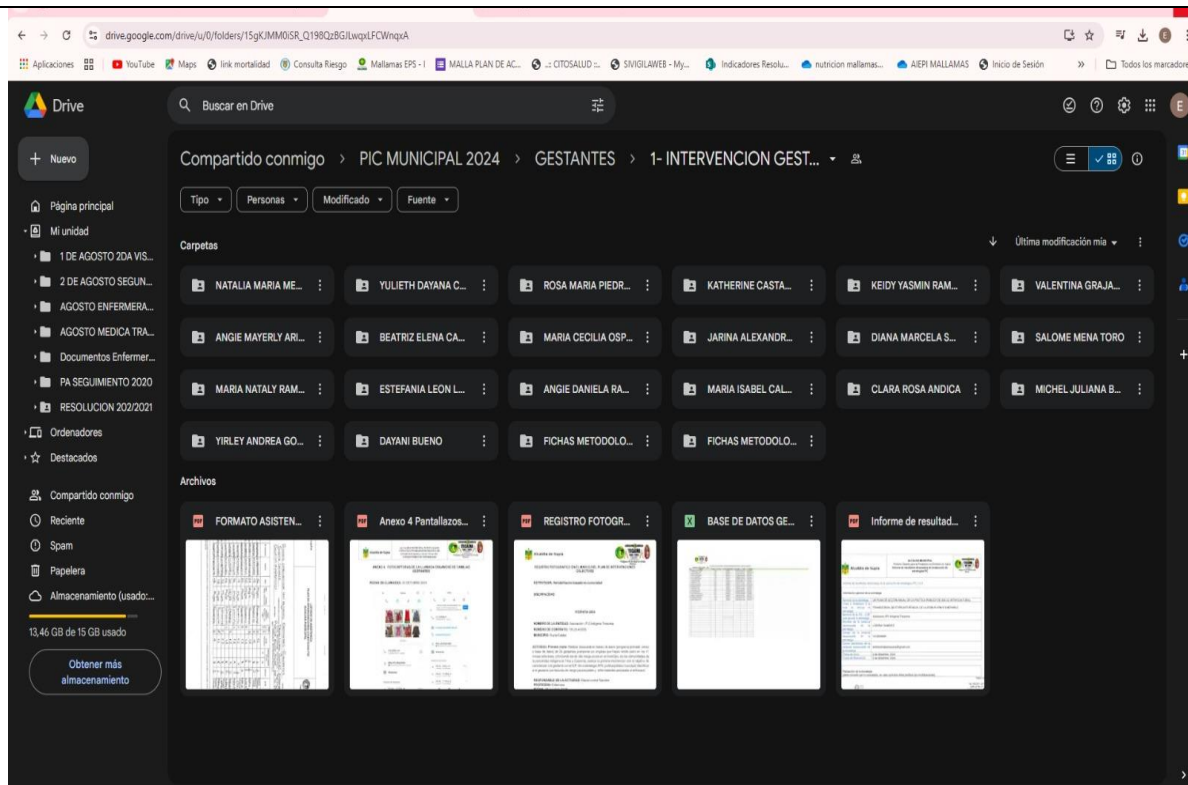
drive.google.com/drive/u/0/folders/15gKJMM0iSR_Q198QzBGJLwqxLFCWnqxA

Aplicaciones | YouTube | Maps | link mortalidad | Consulta Riesgo | Mallamas EPS - I | MALLA PLAN DE AC... | .:: CITOSALUD :.. | SIVIGILAWEB - My... | Indicadores Resolu... | nutricion mallamas... | AIEPI MALLAMAS | Inicio de Sesión | » | Todos los marcadores

Drive

Buscar en Drive

+ Nuevo

Página principal
Mi unidad
1 DE AGOSTO 2DA VIS...
2 DE AGOSTO SEGUN...
AGOSTO ENFERMERA...
AGOSTO MEDICA TRA...
Documentos Enfermer...
PA SEGUIMIENTO 2020
RESOLUCION 202/2021
Ordenadores
Destacados
Compartido conmigo
Reciente
Spam
Papelera
Almacenamiento (usado:...
13,46 GB de 15 GB usado
Obtener más almacenamiento

Compartido conmigo > PIC MUNICIPAL 2024 > GESTANTES > 1- INTERVENCION GEST...

Tipo | Personas | Modificado | Fuente

Carpetas
Última modificación mía

NATALIA MARIA ME... | YULIETH DAYANA C... | ROSA MARIA PIEDR... | KATHERINE CASTA... | KEIDY YASMIN RAM... | VALENTINA GRAJA...
ANGIE MAYERLY ARI... | BEATRIZ ELENA CA... | MARIA CECILIA OSP... | JARINA ALEXANDR... | DIANA MARCELA S... | SALOME MENA TORO
MARIA NATALY RAM... | ESTEFANIA LEON L... | ANGIE DANIELA RA... | MARIA ISABEL CAL... | CLARA ROSA ANDICA | MICHEL JULIANA B...
YIRLEY ANDREA GO... | DAYANI BUENO | FICHAS METODOLO... | FICHAS METODOLO...

Archivos

FORMATO ASISTEN... | Anexo 4 Pantallazos... | REGISTRO FOTOGR... | BASE DE DATOS GE... | Informe de resultad...